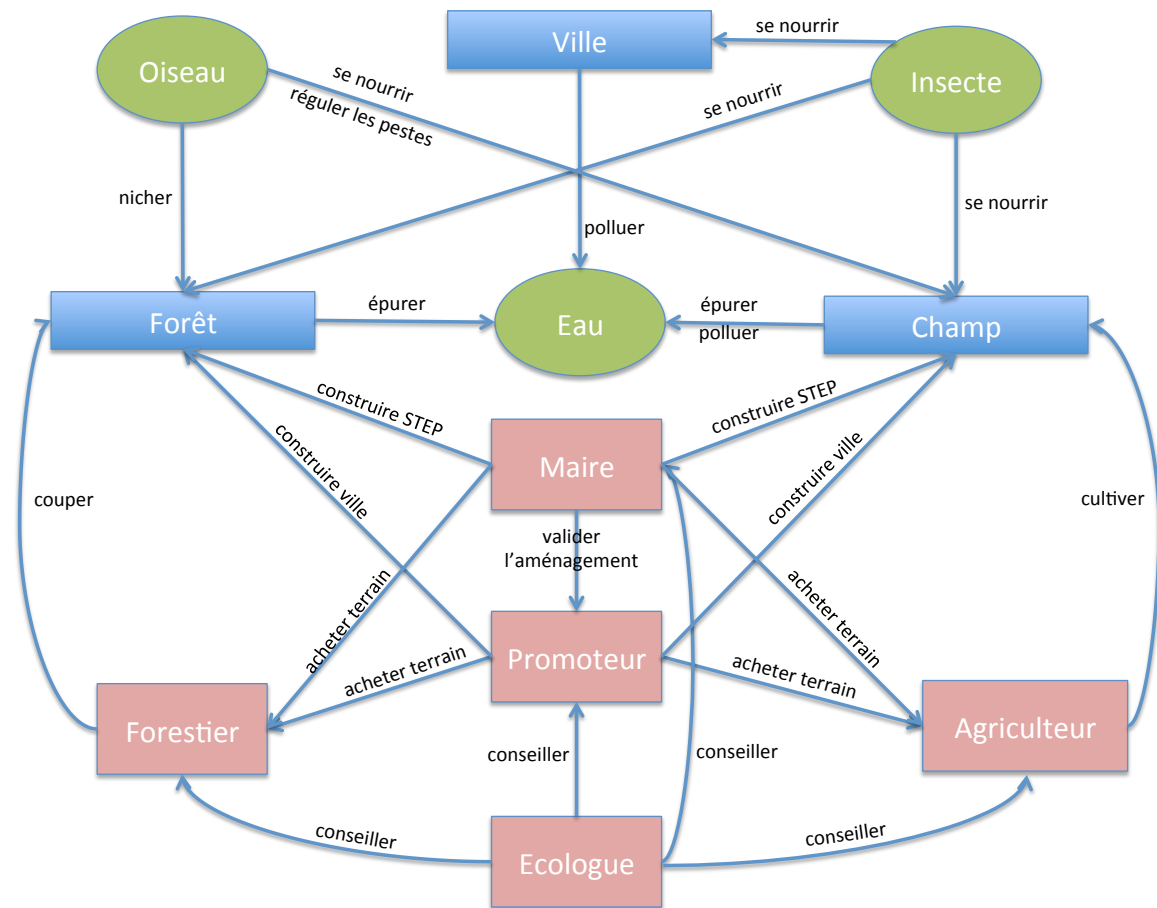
Ville

se nourrir

Oiseau

Insecte

se nourrir
réguler les pestes

se nourrir

nicher

polluer

se nourrir

Forêt

épurer

Eau

épurer
polluer

Champ

construire STEP

construire STEP

construire ville

Maire

construire ville

couper

cultiver

valider
l'aménagement

acheter terrain

acheter terrain

Promoteur

acheter terrain

acheter terrain

Forestier

Agriculteur

conseiller

conseiller

conseiller

conseiller

Ecologue